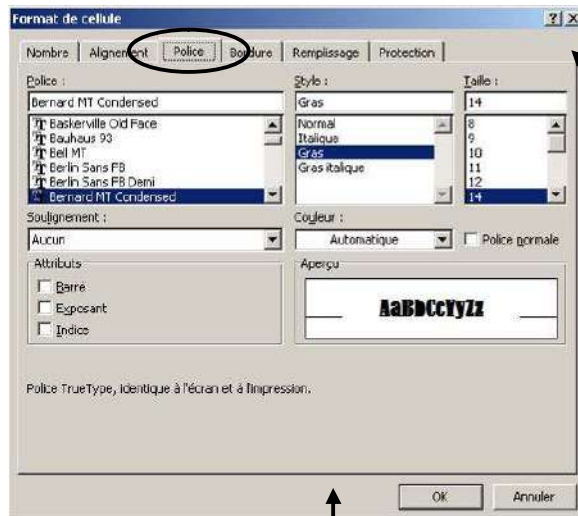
Format de cellule

?| X

Nombre | Alignement | Police | Bordure | Remplissage | Protection

Police :

Bernard MT Condensed

Baskerville Old Face
Bauhaus 93
Bell MT
Berlin Sans FB
Berlin Sans FB Demi
Bernard MT Condensed

Style :

Gras

Normal
Italique
Gras
Gras italique

Taille :

14

8
9
10
11
12
14

Soulignement :

Aucun

Couleur :

Automatique

Police normale

Attributs

Barré

Exposant

Indice

Aperçu

AaBbCcYyZz

Police TrueType, identique à l'écran et à l'impression.

OK

Annuler